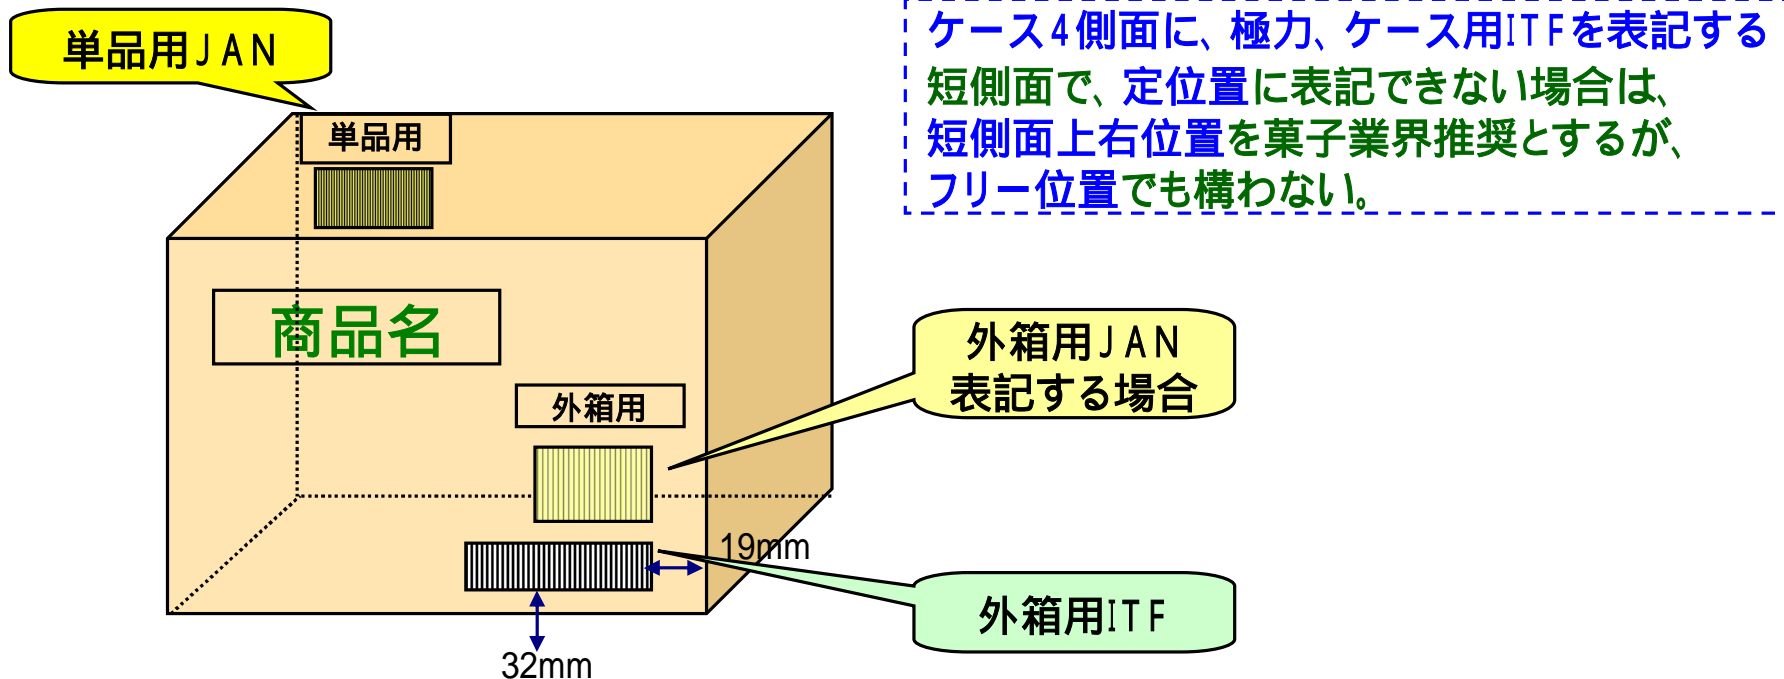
単品用ＪＡＮ

ケース４側面に、極力、ケース用ＩＴＦを表記する
短側面で、定位置に表記できない場合は、
短側面上右位置を菓子業界推奨とするが、
フリー位置でも構わない。

単品用

商品名

外箱用

外箱用ＪＡＮ
表記する場合

19mm

外箱用ＩＴＦ

32mm